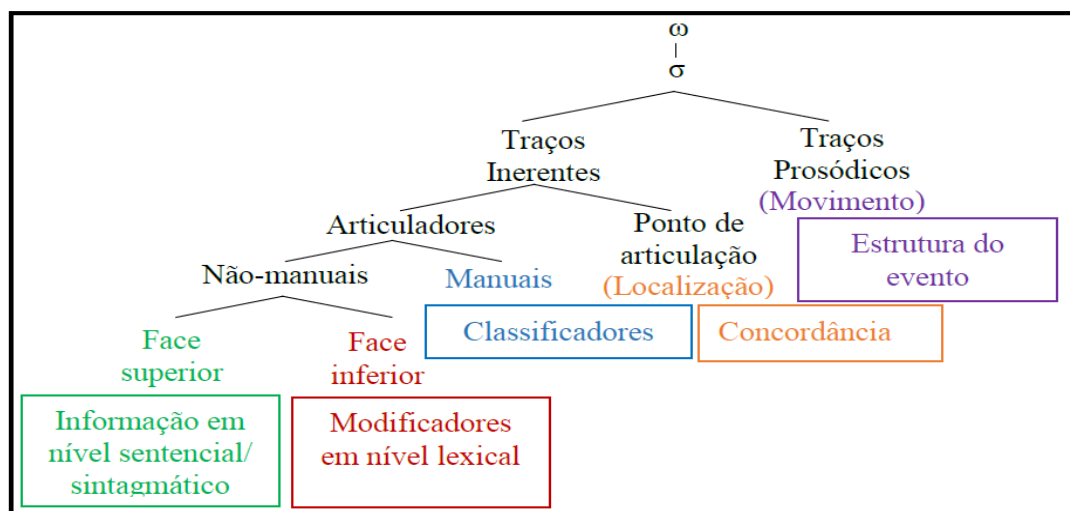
ω
σ

Traços Inerentes

Traços Prosódicos (Movimento)

Articuladores

Ponto de articulação (Localização)

Estrutura do evento

Não-manuais

Manuais

Face superior

Face inferior

Classificadores

Concordância

Informação em nível sentencial/ sintagmático

Modificadores em nível lexical